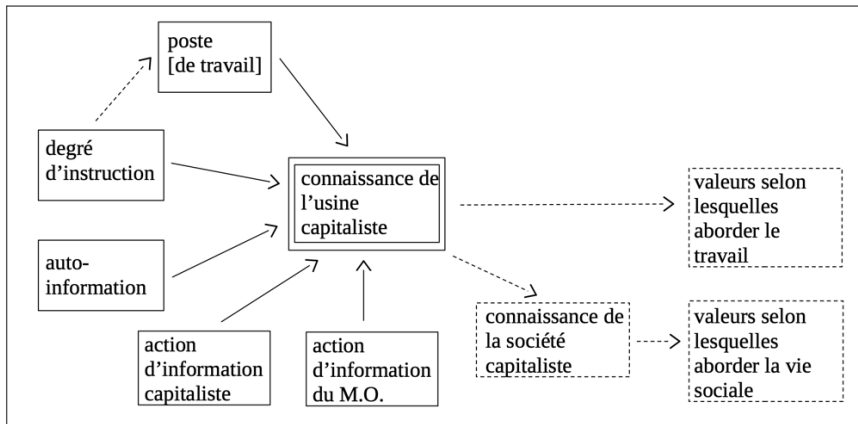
poste
[de travail]

degré d'instruction

connaissance de l'usine capitaliste

valeurs selon lesquelles aborder le travail

auto-information

connaissance de la société capitaliste

valeurs selon lesquelles aborder la vie sociale

action d'information capitaliste

action d'information du M.O.